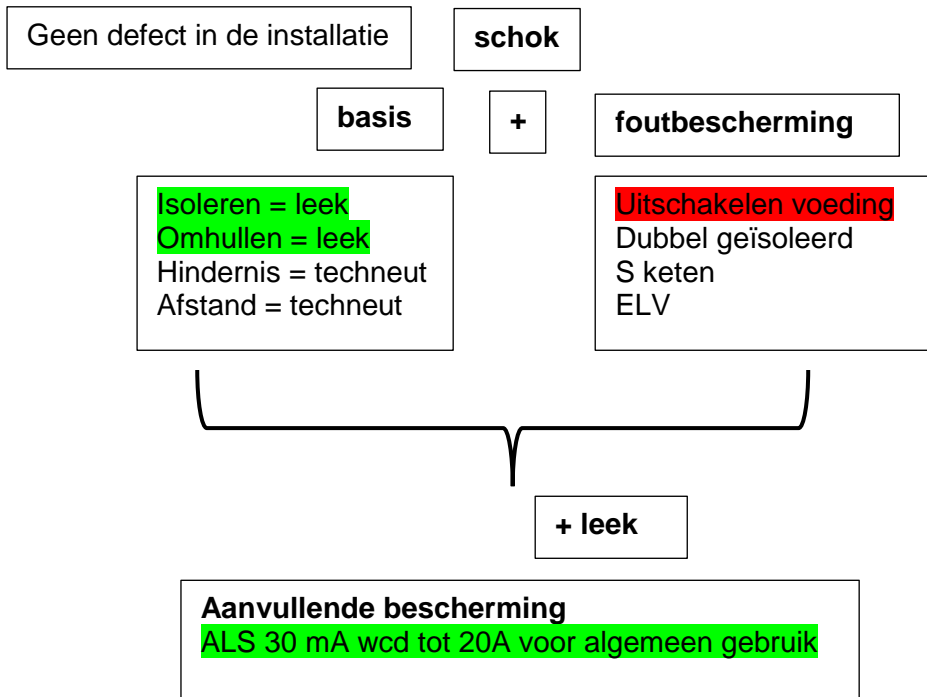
Geen defect in de installatie

**schok**

**basis** **+** **foutbescherming**

Isoleren = leek
Omhullen = leek
Hindernis = techneut
Afstand = techneut

Uitschakelen voeding
Dubbel geïsoleerd
S keten
ELV

**+ leek**

**Aanvullende bescherming**
ALS 30 mA wcd tot 20A voor algemeen gebruik